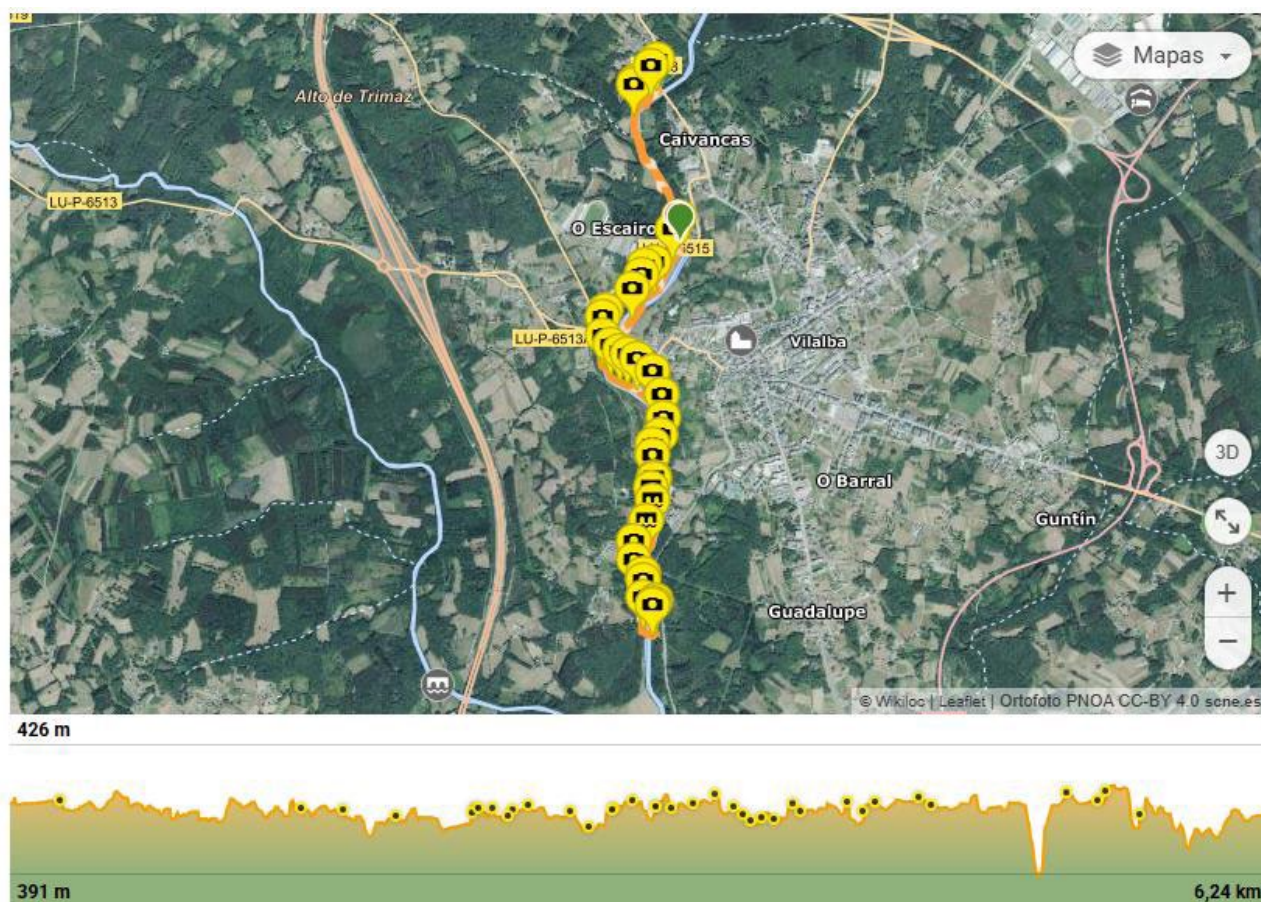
119

Mapas

Alto de Trimaz

Caivancas

LU-P-6513

O Escairo

6515

LU-P-6513

Vilalba

3D

O Barral

Guntín

+

−

Guadalupe

© Wikiloc | Leaflet | Ortofoto PNOA CC-BY 4.0 scne.es

426 m

391 m

6,24 km